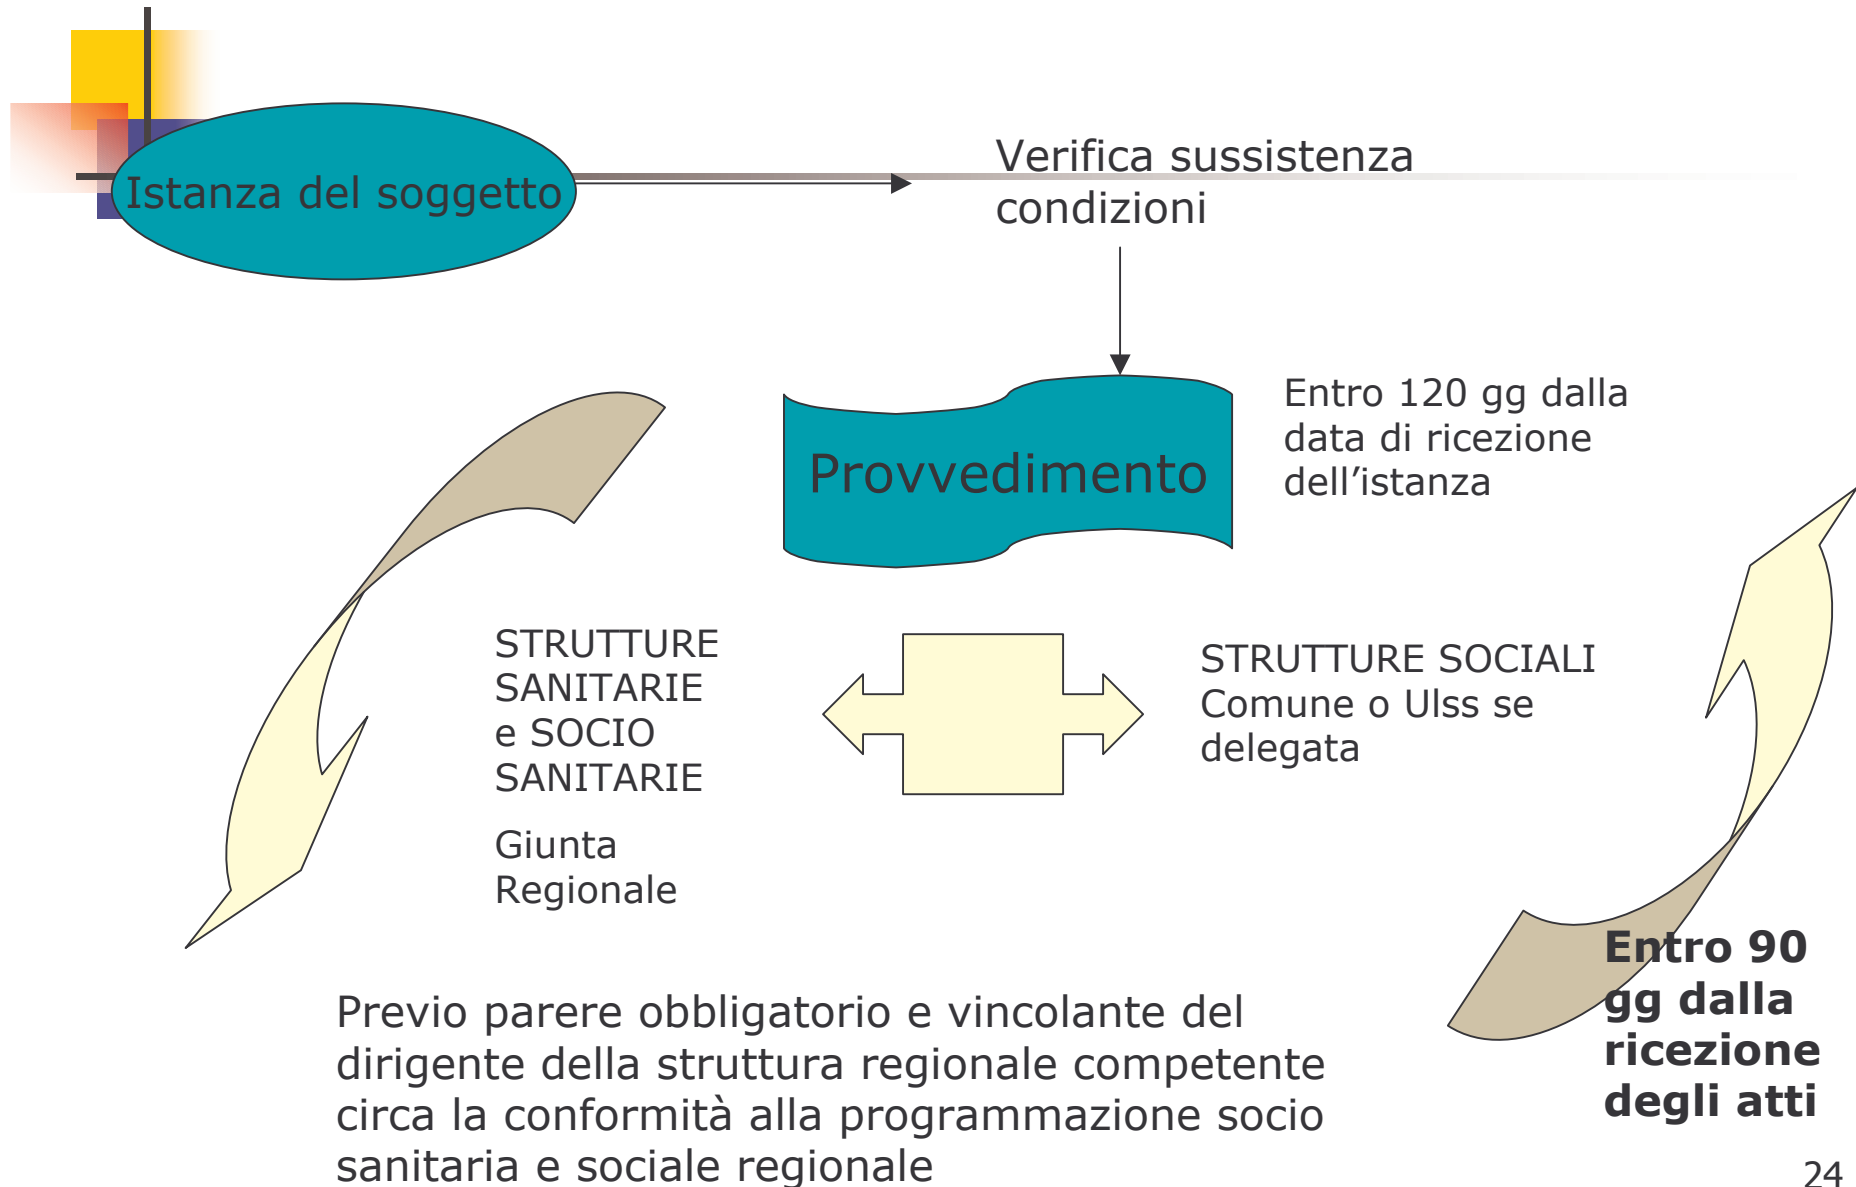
Istanza del soggetto

Verifica sussistenza condizioni

Provvedimento

Entro 120 gg dalla data di ricezione dell’istanza

STRUTTURE SANITARIE e SOCIO SANITARIE

Giunta Regionale

STRUTTURE SOCIALI Comune o Ulss se delegata

Entro 90 gg dalla ricezione degli atti

Previo parere obbligatorio e vincolante del dirigente della struttura regionale competente circa la conformità alla programmazione socio sanitaria e sociale regionale

24